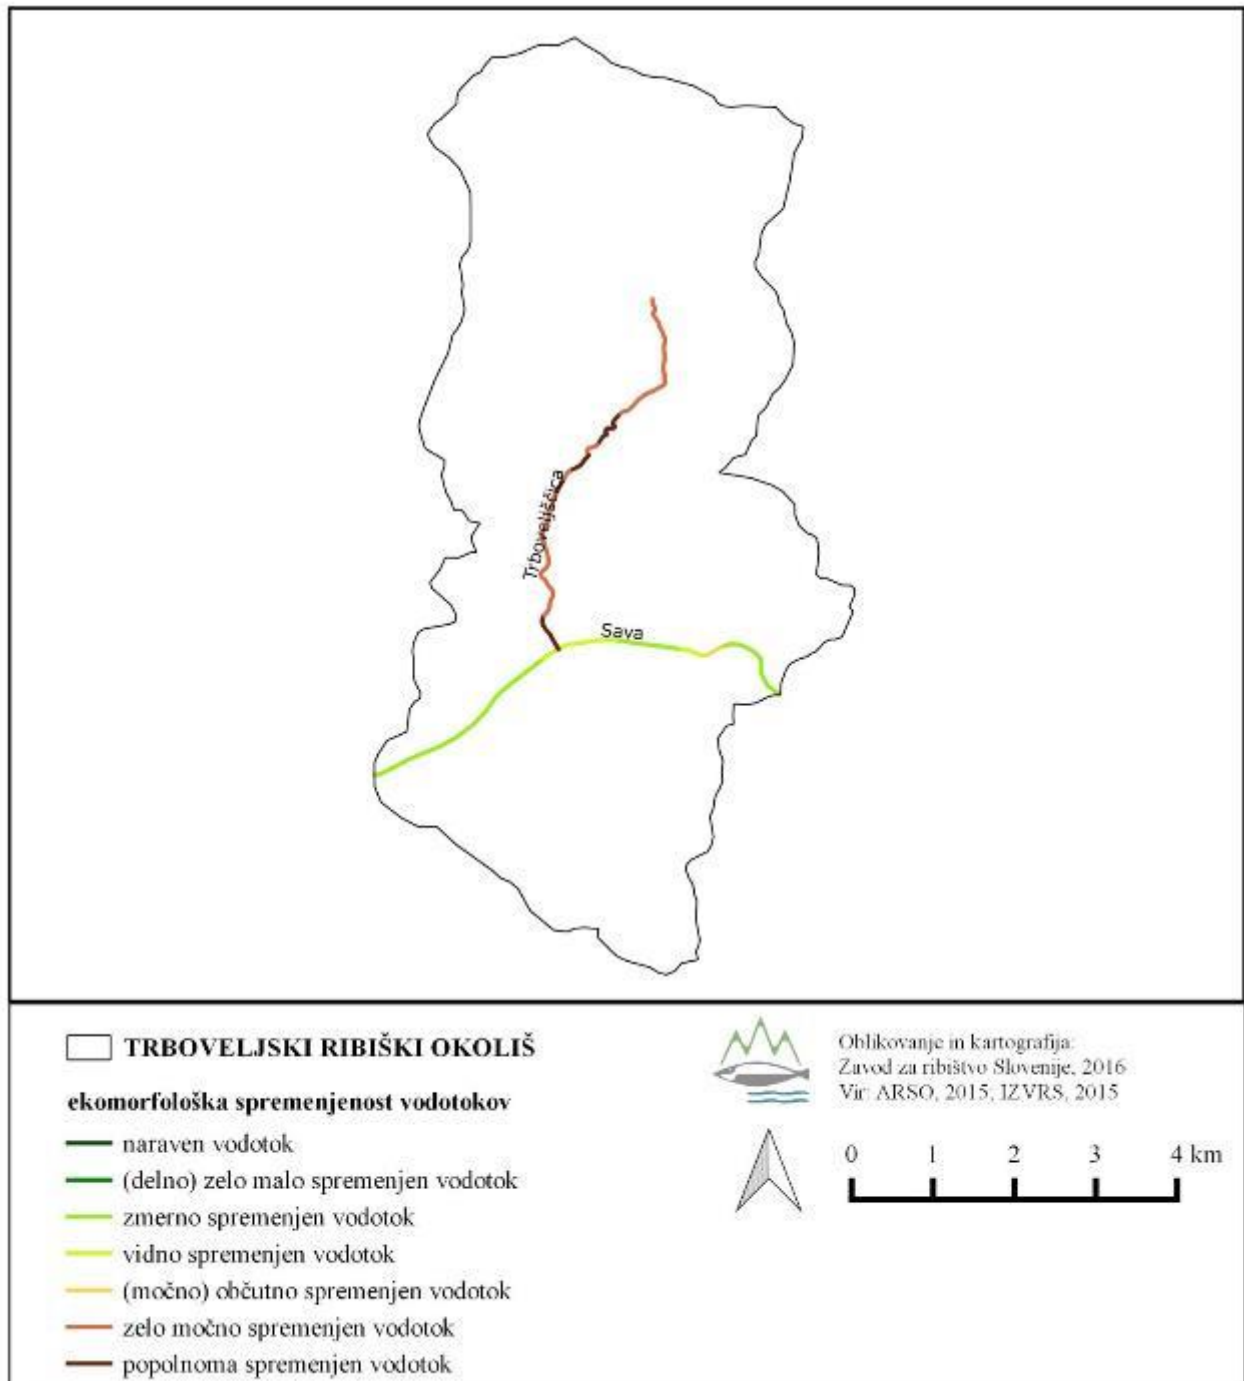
Trboveljščica

Sava

TRBOVELJSKI RIBIŠKI OKOLIŠ

ekomorfološka spremenjenost vodotokov

naraven vodotok

(delno) zelo malo spremenjen vodotok

zmerno spremenjen vodotok

vidno spremenjen vodotok

(močno) občutno spremenjen vodotok

zelo močno spremenjen vodotok

popolnoma spremenjen vodotok

Oblikovanje in kartografija:
Zavod za ribištvo Slovenije, 2016
Vir: ARSO, 2015, IZVRS, 2015

0 1 2 3 4 km